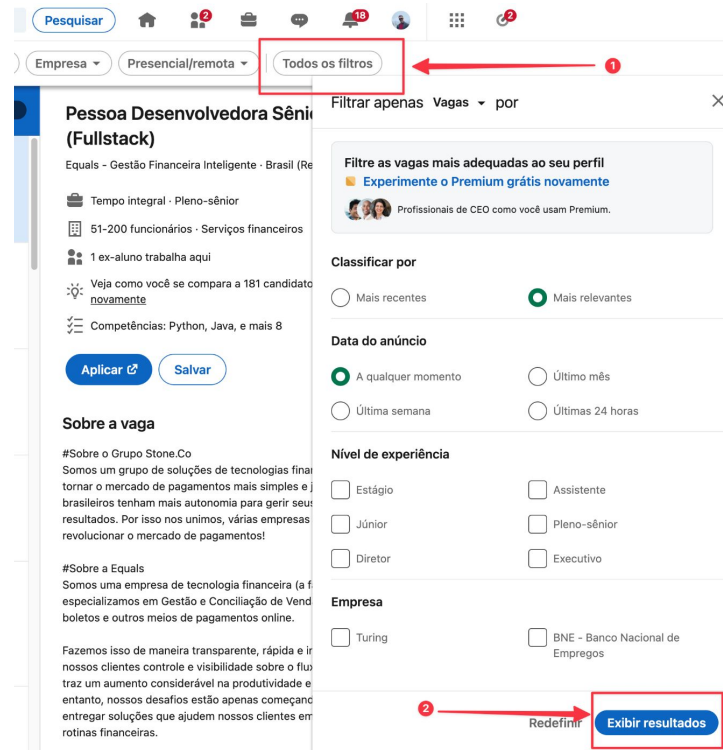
Pesquisar 2 18 2

Empresa ▾ Presencial/remota ▾ Todos os filtros 1

Pessoa Desenvolvedora Sêni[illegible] (Fullstack)

Equals - Gestão Financeira Inteligente · Brasil (Re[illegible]

Tempo integral · Pleno-sênior

51-200 funcionários · Serviços financeiros

1 ex-aluno trabalha aqui

Veja como você se compara a 181 candidato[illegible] novamente

Competências: Python, Java, e mais 8

Aplicar

Salvar

Sobre a vaga

#Sobre o Grupo Stone.Co
Somos um grupo de soluções de tecnologias finan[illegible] tornar o mercado de pagamentos mais simples e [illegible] brasileiros tenham mais autonomia para gerir seus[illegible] resultados. Por isso nos unimos, várias empresas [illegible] revolucionar o mercado de pagamentos!

#Sobre a Equals
Somos uma empresa de tecnologia financeira (a f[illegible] especializamos em Gestão e Conciliação de Vend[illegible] boletos e outros meios de pagamentos online.

Fazemos isso de maneira transparente, rápida e i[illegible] nossos clientes controle e visibilidade sobre o flux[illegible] traz um aumento considerável na produtividade e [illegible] entanto, nossos desafios estão apenas começand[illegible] entregar soluções que ajudem nossos clientes em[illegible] rotinas financeiras.

Filtrar apenas Vagas ▾ por

Filtre as vagas mais adequadas ao seu perfil
Experimente o Premium grátis novamente
Profissionais de CEO como você usam Premium.

Classificar por
Mais recentes
Mais relevantes

Data do anúncio
A qualquer momento
Último mês
Última semana
Últimas 24 horas

Nível de experiência
Estágio
Assistente
Júnior
Pleno-sênior
Diretor
Executivo

Empresa
Turing
BNE - Banco Nacional de Empregos

2

Redefinir
Exibir resultados